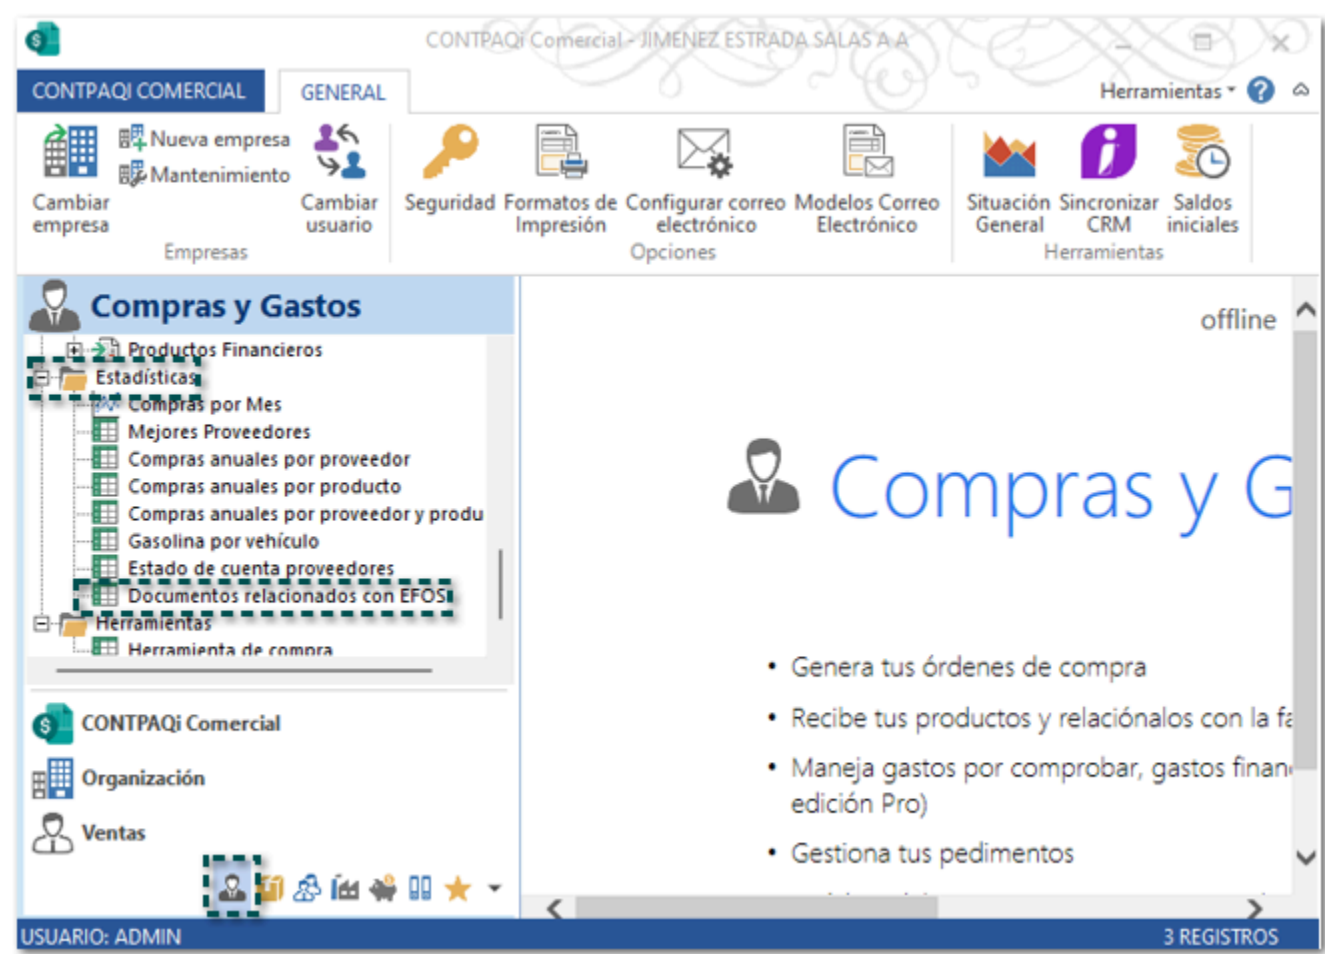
CONTPAQi Comercial - JIMENEZ ESTRADA SALAS A A

CONTPAQi COMERCIAL
GENERAL
Herramientas

Cambiar empresa
Nueva empresa
Mantenimiento
Cambiar usuario
Empresas

Seguridad
Formatos de Impresión
Configurar correo electrónico
Modelos Correo Electrónico
Opciones

Situación General
Sincronizar CRM
Saldos iniciales
Herramientas

Compras y Gastos

Productos Financieros
Estadísticas
Compras por Mes
Mejores Proveedores
Compras anuales por proveedor
Compras anuales por producto
Compras anuales por proveedor y produ
Gasolina por vehículo
Estado de cuenta proveedores
Documentos relacionados con EFOS
Herramientas
Herramienta de compra

CONTPAQi Comercial
Organización
Ventas

offline

Compras y G

• Genera tus órdenes de compra
• Recibe tus productos y relaciónalos con la f
• Maneja gastos por comprobar, gastos finan edición Pro)
• Gestiona tus pedimentos

USUARIO: ADMIN
3 REGISTROS